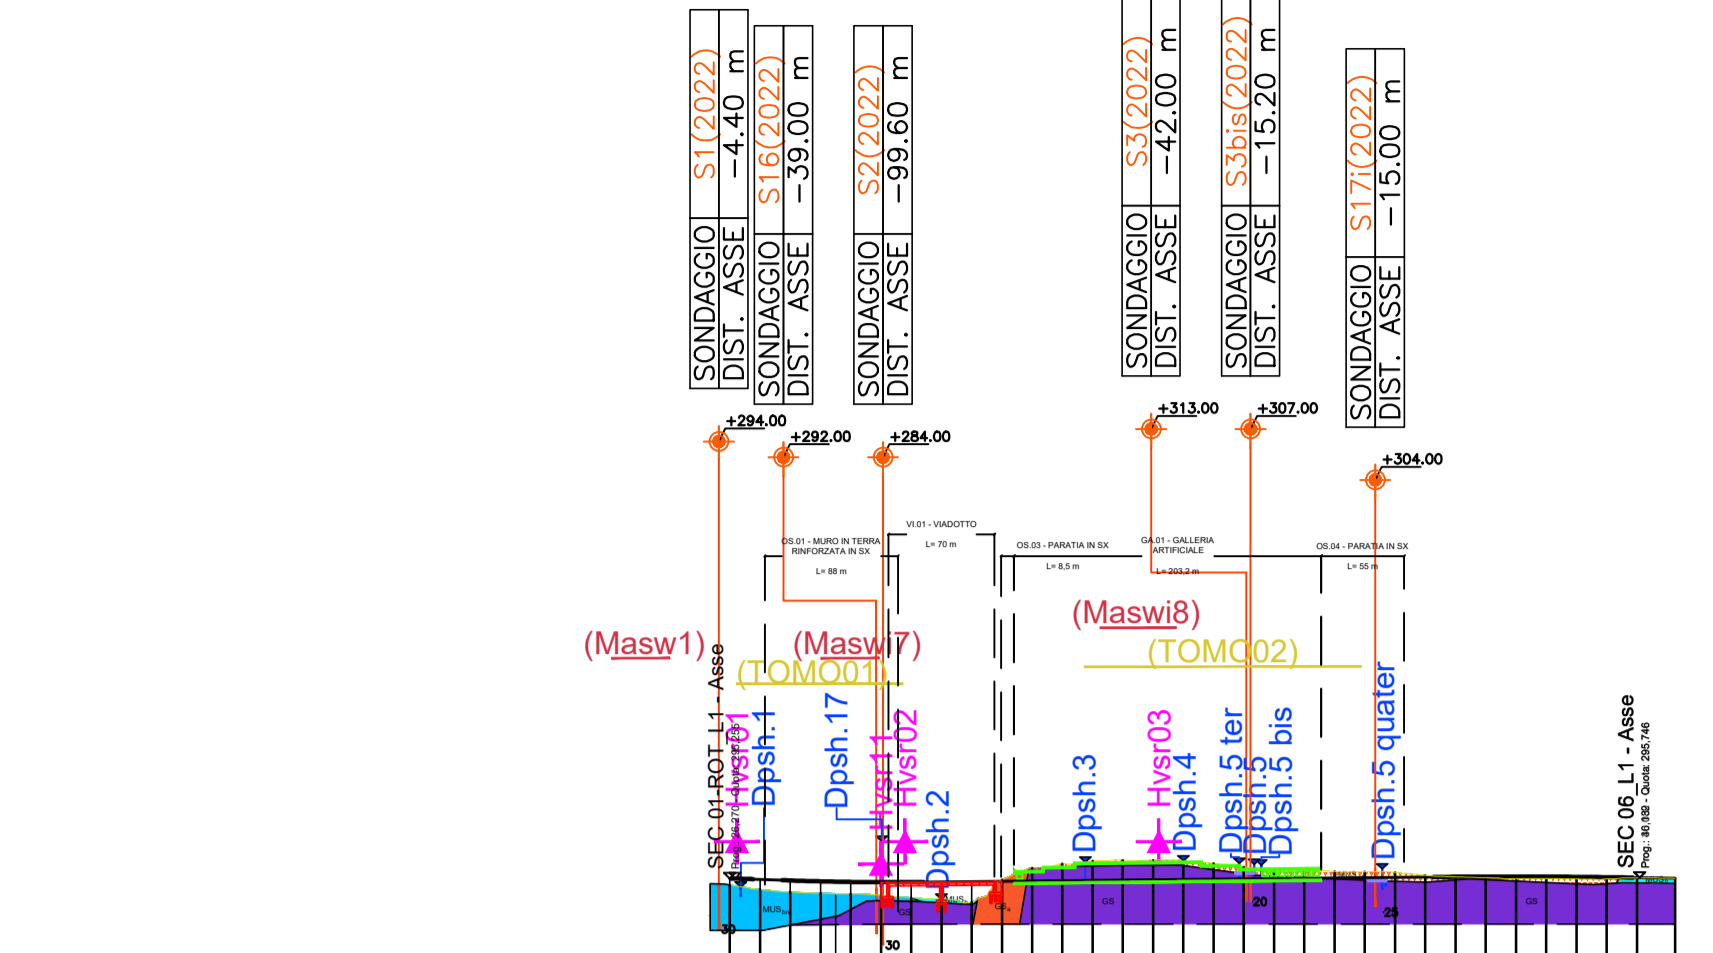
SONDAGGIO | S1(2022)
DIST. ASSE | −4.40 m

SONDAGGIO | S16(2022)
DIST. ASSE | −39.00 m

SONDAGGIO | S2(2022)
DIST. ASSE | −99.60 m

SONDAGGIO | S3(2022)
DIST. ASSE | −42.00 m

SONDAGGIO | S3bis(2022)
DIST. ASSE | −15.20 m

SONDAGGIO | S17i(2022)
DIST. ASSE | −15.00 m

+294.00
+292.00
+284.00
+313.00
+307.00
+304.00

VI.01 - VIADOTTO
L= 70 m
OS.01 - MURO IN TERRA RINFORZATA IN SX
L= 88 m
OS.03 - PARATIA IN SX
L= 8,5 m
GA.01 - GALLERIA ARTIFICIALE
L= 203,2 m
OS.04 - PARATIA IN SX
L= 55 m

(Masw1)
(Masw17)
(Maswi8)
(TOMO01)
(TOMO02)

SEC 01-ROT_L1 - Asse
Prog.: 35,270 - Quota: 295,255
Hvsr01
Dpsh.1
Dpsh.17
Hvsr11
Hvsr02
Dpsh.2
Dpsh.3
Hvsr03
Dpsh.4
Dpsh.5 ter
Dpsh.5
Dpsh.5 bis
Dpsh.5 quater
SEC 06_L1 - Asse
Prog.: 36,089 - Quota: 295,746

MUS
GS
MUS
GS
GS
GS
30
30
20
25